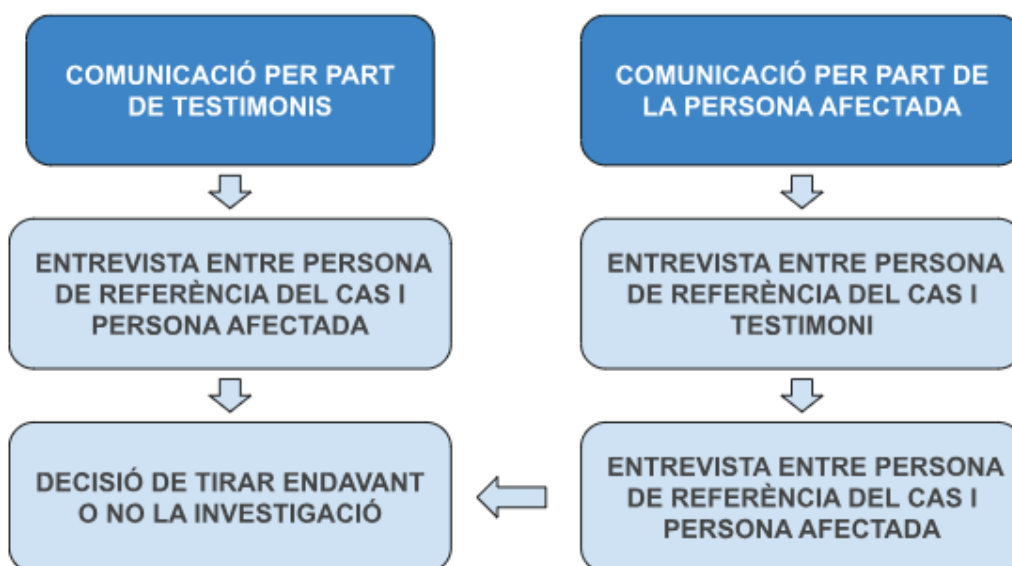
COMUNICACIÓ PER PART DE TESTIMONIS

ENTREVISTA ENTRE PERSONA DE REFERÈNCIA DEL CAS I PERSONA AFECTADA

DECISIÓ DE TIRAR ENDAVANT O NO LA INVESTIGACIÓ

COMUNICACIÓ PER PART DE LA PERSONA AFECTADA

ENTREVISTA ENTRE PERSONA DE REFERÈNCIA DEL CAS I TESTIMONI

ENTREVISTA ENTRE PERSONA DE REFERÈNCIA DEL CAS I PERSONA AFECTADA